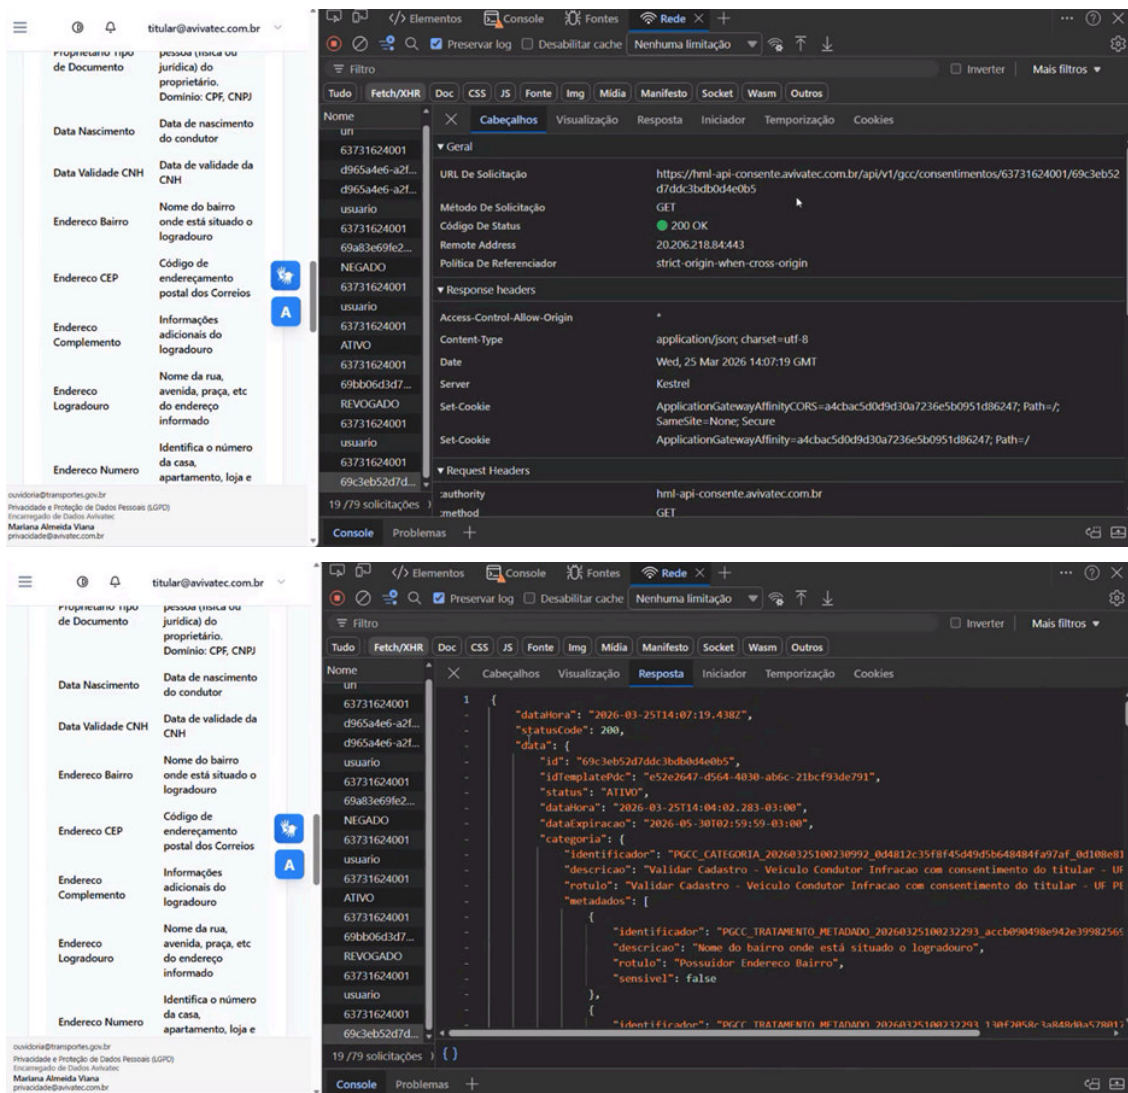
titular@avivatec.com.br

Proprietário Tipo de Documento | pessoa (física ou jurídica) do proprietário. Domínio: CPF, CNPJ
Data Nascimento | Data de nascimento do condutor
Data Validade CNH | Data de validade da CNH
Endereco Bairro | Nome do bairro onde está situado o logradouro
Endereco CEP | Código de endereçamento postal dos Correios
Endereco Complemento | Informações adicionais do logradouro
Endereco Logradouro | Nome da rua, avenida, praça, etc do endereço informado
Endereco Numero | Identifica o número da casa, apartamento, loja e

ouvidoria@transportes.gov.br
Privacidade e Proteção de Dados Pessoais (LGPD)
Encarregado de Dados Avivatec
Mariana Almeida Viana
privacidade@avivatec.com.br

A

Elementos Console Fontes Rede + ... ? X
Preservar log Desabilitar cache Nenhuma limitação
Filtro Inverter Mais filtros
Tudo Fetch/XHR Doc CSS JS Fonte Img Mídia Manifesto Socket Wasm Outros
Nome
63731624001
d965a4e6-a2f...
d965a4e6-a2f...
usuario
63731624001
69a83e69fe2...
NEGADO
63731624001
usuario
63731624001
ATIVO
63731624001
69bb06d3d7...
REVOGADO
63731624001
usuario
63731624001
69c3eb52d7d...
19 /79 solicitações

Cabeçalhos Visualização Resposta Iniciador Temporização Cookies
▾ Geral
URL De Solicitação | https://hml-api-consente.avivatec.com.br/api/v1/gcc/consentimentos/63731624001/69c3eb52d7ddc3bdb0d4e0b5
Método De Solicitação | GET
Código De Status | 200 OK
Remote Address | 20.206.218.84:443
Política De Referenciador | strict-origin-when-cross-origin
▾ Response headers
Access-Control-Allow-Origin | *
Content-Type | application/json; charset=utf-8
Date | Wed, 25 Mar 2026 14:07:19 GMT
Server | Kestrel
Set-Cookie | ApplicationGatewayAffinityCORS=a4cbac5d0d9d30a7236e5b0951d86247; Path=/; SameSite=None; Secure
Set-Cookie | ApplicationGatewayAffinity=a4cbac5d0d9d30a7236e5b0951d86247; Path=/
▾ Request Headers
:authority | hml-api-consente.avivatec.com.br
:method | GET

Console Problemas +

titular@avivatec.com.br

Proprietário Tipo de Documento | pessoa (física ou jurídica) do proprietário. Domínio: CPF, CNPJ
Data Nascimento | Data de nascimento do condutor
Data Validade CNH | Data de validade da CNH
Endereco Bairro | Nome do bairro onde está situado o logradouro
Endereco CEP | Código de endereçamento postal dos Correios
Endereco Complemento | Informações adicionais do logradouro
Endereco Logradouro | Nome da rua, avenida, praça, etc do endereço informado
Endereco Numero | Identifica o número da casa, apartamento, loja e

ouvidoria@transportes.gov.br
Privacidade e Proteção de Dados Pessoais (LGPD)
Encarregado de Dados Avivatec
Mariana Almeida Viana
privacidade@avivatec.com.br

A

Elementos Console Fontes Rede + ... ? X
Preservar log Desabilitar cache Nenhuma limitação
Filtro Inverter Mais filtros
Tudo Fetch/XHR Doc CSS JS Fonte Img Mídia Manifesto Socket Wasm Outros
Nome
63731624001
d965a4e6-a2f...
d965a4e6-a2f...
usuario
63731624001
69a83e69fe2...
NEGADO
63731624001
usuario
63731624001
ATIVO
63731624001
69bb06d3d7...
REVOGADO
63731624001
usuario
63731624001
69c3eb52d7d...
19 /79 solicitações { }

Cabeçalhos Visualização Resposta Iniciador Temporização Cookies
1 {
"dataHora": "2026-03-25T14:07:19.438Z",
"statusCode": 200,
"data": {
"id": "69c3eb52d7ddc3bdb0d4e0b5",
"idTemplatePdc": "e52e2647-d564-4030-ab6c-21bcf93de791",
"status": "ATIVO",
"dataHora": "2026-03-25T14:04:02.283-03:00",
"dataExpiracao": "2026-05-30T02:59:59-03:00",
"categoria": {
"identificador": "PGCC_CATEGORIA_20260325100230992_0d4812c35f8f45d49d5b648484fa97af_0d108e81
"descricao": "Validar Cadastro - Veiculo Condutor Infracao com consentimento do titular - UF
"rotulo": "Validar Cadastro - Veiculo Condutor Infracao com consentimento do titular - UF PE
"metadados": [
{
"identificador": "PGCC_TRATAMENTO_METADADO_20260325100232293_accb090498e942e3998256
"descricao": "Nome do bairro onde está situado o logradouro",
"rotulo": "Possuidor Endereco Bairro",
"sensivel": false
},
{
"identificador": "PGCC_TRATAMENTO_METADADO_20260325100232293_130f2058c3a848d0a57801

Console Problemas +